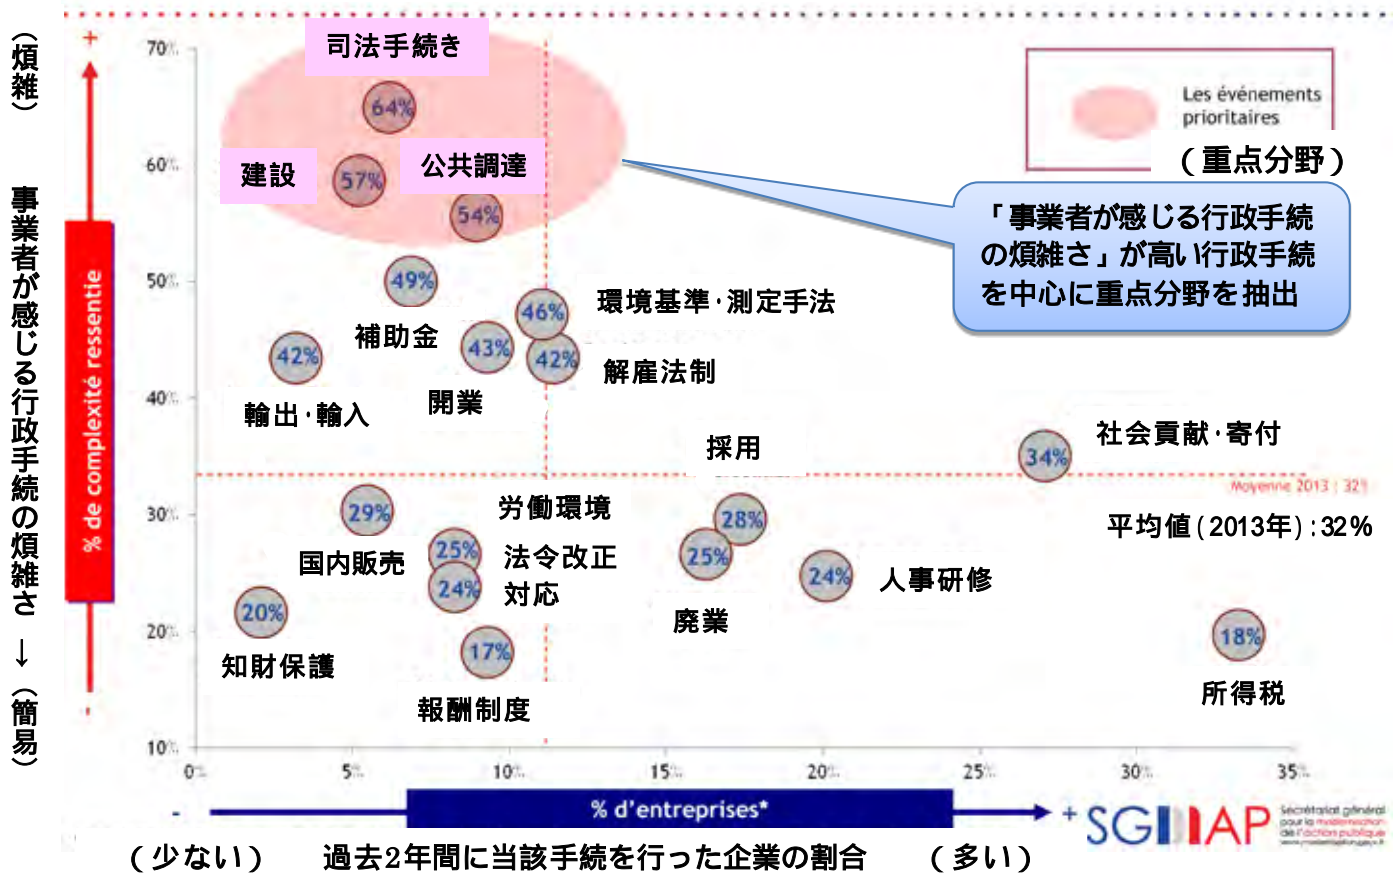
（煩雑）

事業者が感じる行政手続の煩雑さ ↓

（簡易）

+

% de complexité ressentie

-

70%
60%
50%
40%
30%
20%
10%

司法手続き
64%
建設
57%
公共調達
54%
49%
補助金
46%
環境基準･測定手法
42%
43%
42%
解雇法制
輸出･輸入
開業
採用
社会貢献･寄付
34%
Moyenne 2013 : 32%
平均値(2013年):32%
29%
労働環境
国内販売
25%
法令改正
対応
24%
28%
25%
24%
人事研修
20%
廃業
18%
知財保護
17%
報酬制度
所得税

Les événements prioritaires
（重点分野）

「事業者が感じる行政手続の煩雑さ」が高い行政手続を中心に重点分野を抽出

0%
5%
10%
15%
20%
25%
30%
35%

-
% d'entreprises*
+

SGMAP
Secrétariat général pour la modernisation de l'action publique

（少ない）　過去2年間に当該手続を行った企業の割合　（多い）